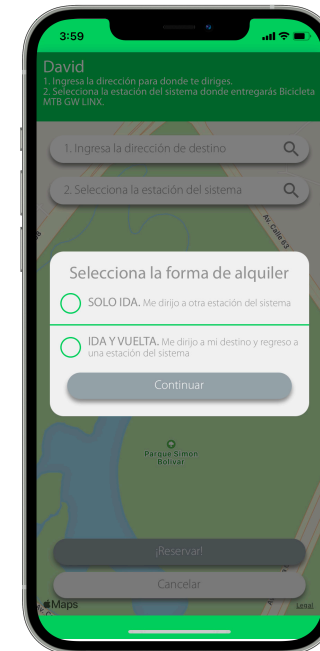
3:59

David
1. Ingresa la dirección para donde te diriges.
2. Selecciona la estación del sistema donde entregarás Bicicleta MTB GW LINX.

1. Ingresa la dirección de destino

2. Selecciona la estación del sistema

Ac. Calle 63

Selecciona la forma de alquiler

SOLO IDA. Me dirijo a otra estación del sistema

IDA Y VUELTA. Me dirijo a mi destino y regreso a una estación del sistema

Continuar

Parque Simón Bolívar

¡Reservar!

Cancelar

Maps

Legal